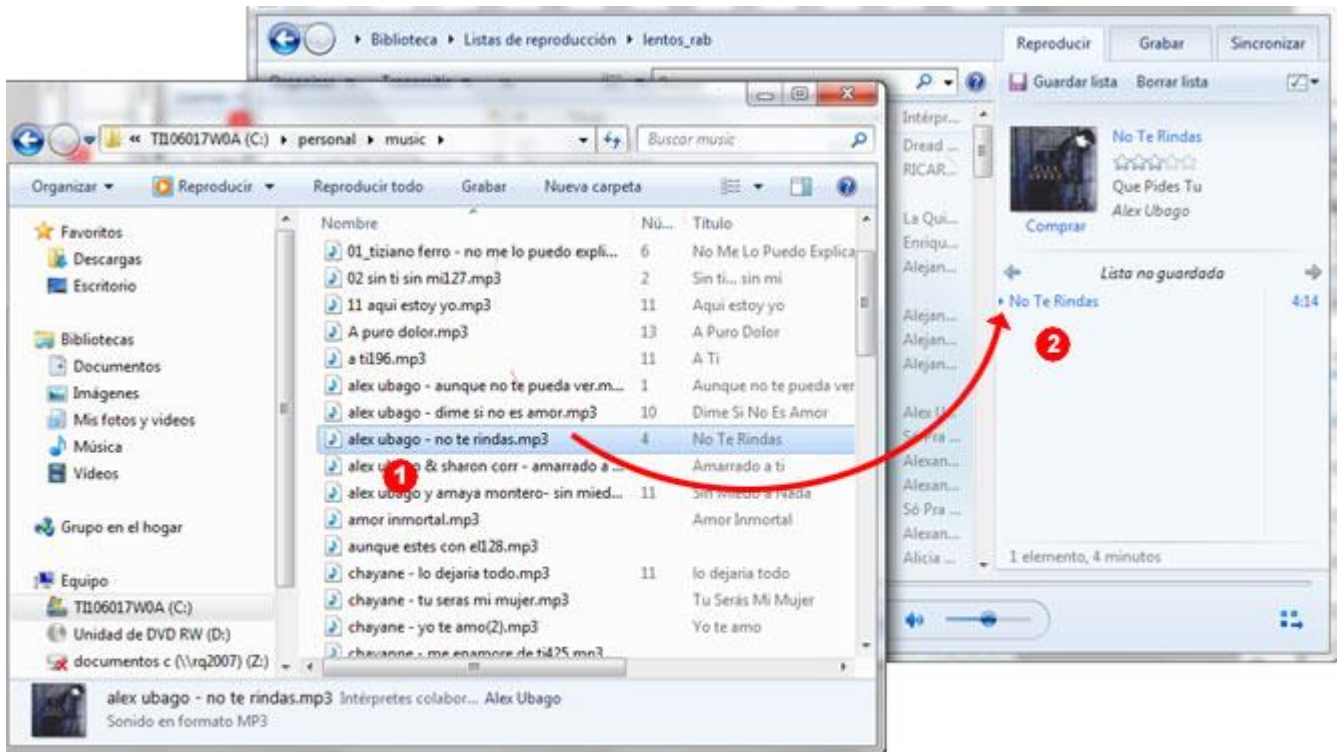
Biblioteca ▸ Listas de reproducción ▸ lentos_rab

Reproducir | Grabar | Sincronizar

Guardar lista | Borrar lista

No Te Rindas
Que Pides Tu
Alex Ubago
Comprar

Lista no guardada

No Te Rindas 4:14

2

1 elemento, 4 minutos

Intérpr...
Dread ...
RICAR...
La Qui...
Enriqu...
Alejan...
Alejan...
Alejan...
Alejan...
Alex U...
Só Pra ...
Alexan...
Alexan...
Só Pra ...
Alexan...
Alicia ...

« TI106017W0A (C:) ▸ personal ▸ music ▸

Buscar music

Organizar ▾ | Reproducir ▾ | Reproducir todo | Grabar | Nueva carpeta

Favoritos
Descargas
Escritorio

Bibliotecas
Documentos
Imágenes
Mis fotos y videos
Música
Vídeos

Grupo en el hogar

Equipo
TI106017W0A (C:)
Unidad de DVD RW (D:)
documentos c (\\rq2007) (Z:)

| Nombre | Nú... | Título |
|---|---|---|
| 01_tiziano ferro - no me lo puedo expli... | 6 | No Me Lo Puedo Explica |
| 02 sin ti sin mi127.mp3 | 2 | Sin ti... sin mi |
| 11 aqui estoy yo.mp3 | 11 | Aqui estoy yo |
| A puro dolor.mp3 | 13 | A Puro Dolor |
| a ti196.mp3 | 11 | A Ti |
| alex ubago - aunque no te pueda ver.m... | 1 | Aunque no te pueda ver |
| alex ubago - dime si no es amor.mp3 | 10 | Dime Si No Es Amor |
| alex ubago - no te rindas.mp3 | 4 | No Te Rindas |
| alex ubago & sharon corr - amarrado a ... | | Amarrado a ti |
| alex ubago y amaya montero- sin mied... | 11 | Sin Miedo a Nada |
| amor inmortal.mp3 | | Amor Inmortal |
| aunque estes con el128.mp3 | | |
| chayane - lo dejaria todo.mp3 | 11 | lo dejaria todo |
| chayane - tu seras mi mujer.mp3 | | Tu Serás Mi Mujer |
| chayane - yo te amo(2).mp3 | | Yo te amo |
| chayanne - me enamore de ti425.mp3 | | |

1

alex ubago - no te rindas.mp3 Intérpretes colabor... Alex Ubago
Sonido en formato MP3